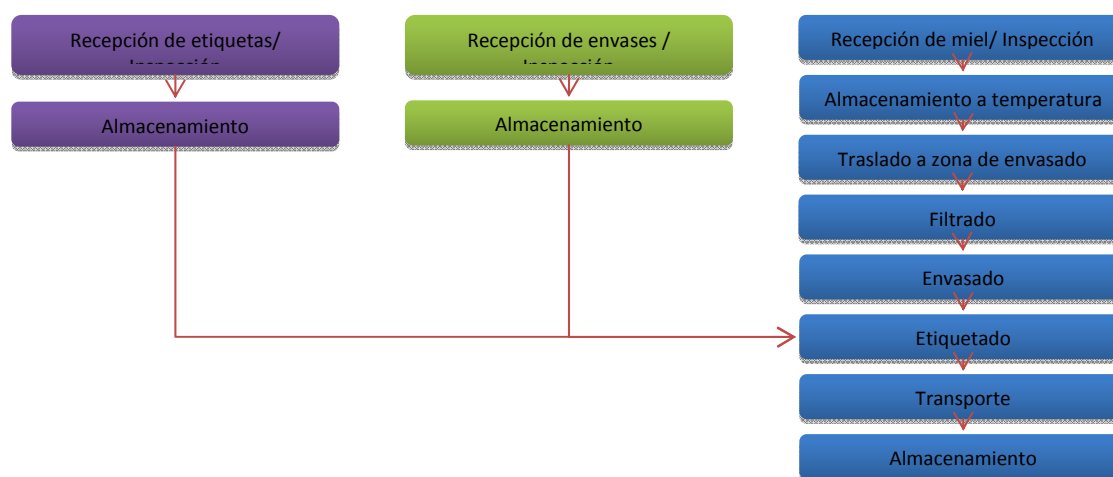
Recepción de etiquetas/ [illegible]

Almacenamiento

Recepción de envases / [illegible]

Almacenamiento

Recepción de miel/ Inspección

Almacenamiento a temperatura

Traslado a zona de envasado

Filtrado

Envasado

Etiquetado

Transporte

Almacenamiento